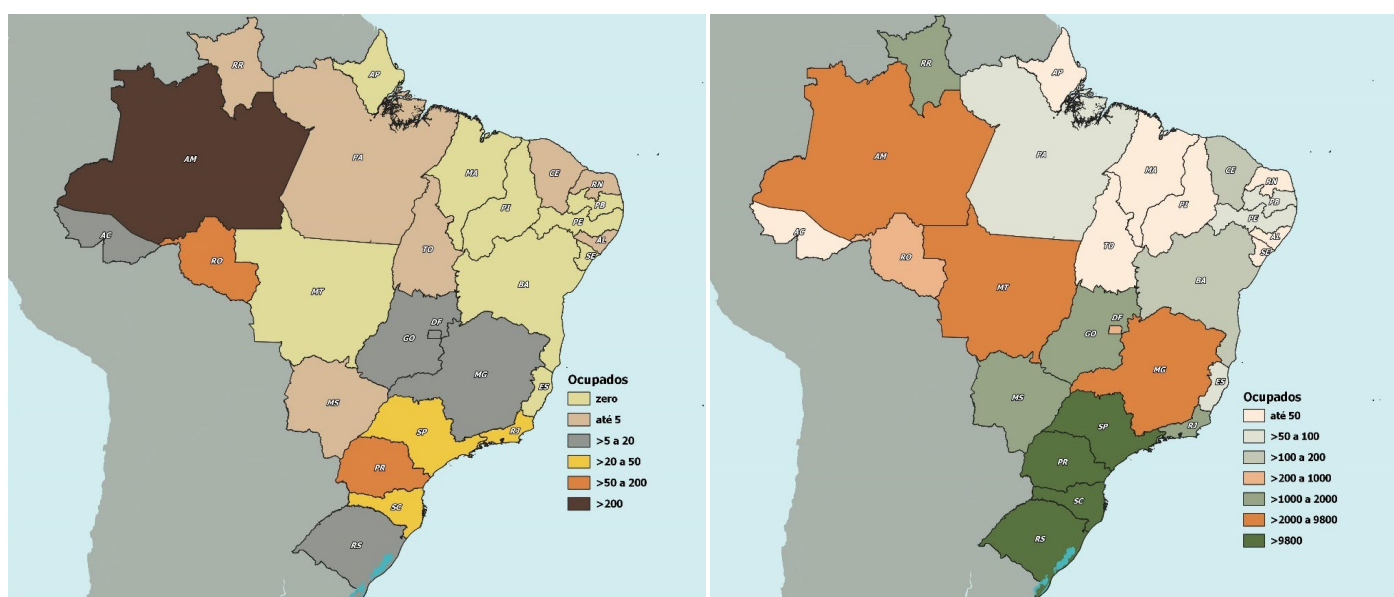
RR
AP
AM
PA
MA
CE
RN
PB
PI
PE
AL
SE
AC
TO
RO
MT
BA
DF
GO
MG
ES
MS
SP
RJ
PR
SC
RS

Ocupados
zero
até 5
>5 a 20
>20 a 50
>50 a 200
>200

RR
AP
AM
PA
MA
CE
RN
PB
PI
PE
AL
SE
AC
TO
RO
MT
BA
DF
GO
MG
ES
MS
SP
RJ
PR
SC
RS

Ocupados
até 50
>50 a 100
>100 a 200
>200 a 1000
>1000 a 2000
>2000 a 9800
>9800